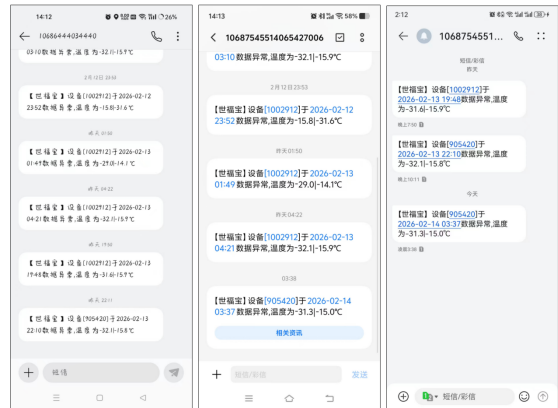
14:12
26%
10686440034440
03:10 数据异常,温度为-32.1|-15.9℃

2月12日 23:53

【世福宝】设备[1002912]于2026-02-12 23:52数据异常,温度为-15.8|-31.6℃

昨天 01:50

【世福宝】设备[1002912]于2026-02-13 01:49数据异常,温度为-29.0|-14.1℃

昨天 04:22

【世福宝】设备[1002912]于2026-02-13 04:21数据异常,温度为-32.1|-15.9℃

昨天 19:50

【世福宝】设备[1002912]于2026-02-13 19:48数据异常,温度为-31.6|-15.9℃

昨天 22:11

【世福宝】设备[905420]于2026-02-13 22:10数据异常,温度为-32.1|-15.8℃

短信

14:13
58%
10687545514065427006
03:10 数据异常,温度为-32.1|-15.9℃

2月12日 23:53

【世福宝】设备[1002912]于2026-02-12 23:52数据异常,温度为-15.8|-31.6℃

昨天 01:50

【世福宝】设备[1002912]于2026-02-13 01:49数据异常,温度为-29.0|-14.1℃

昨天 04:22

【世福宝】设备[1002912]于2026-02-13 04:21数据异常,温度为-32.1|-15.9℃

03:38

【世福宝】设备[905420]于2026-02-14 03:37数据异常,温度为-31.3|-15.0℃

相关资讯

短信/彩信
发送

2:12
1068754551...
短信/彩信
昨天

【世福宝】设备[1002912]于2026-02-13 19:48数据异常,温度为-31.6|-15.9℃
晚上7:50

【世福宝】设备[905420]于2026-02-13 22:10数据异常,温度为-32.1|-15.8℃
晚上10:11

今天

【世福宝】设备[905420]于2026-02-14 03:37数据异常,温度为-31.3|-15.0℃
凌晨3:38

短信/彩信